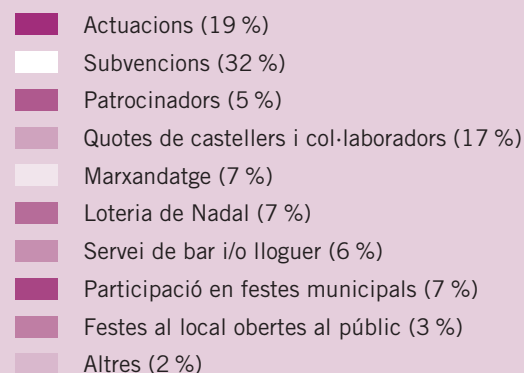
Actuacions (19 %)
Subvencions (32 %)
Patrocinadors (5 %)
Quotes de castellers i col·laboradors (17 %)
Marxandatge (7 %)
Loteria de Nadal (7 %)
Servei de bar i/o lloguer (6 %)
Participació en festes municipals (7 %)
Festes al local obertes al públic (3 %)
Altres (2 %)